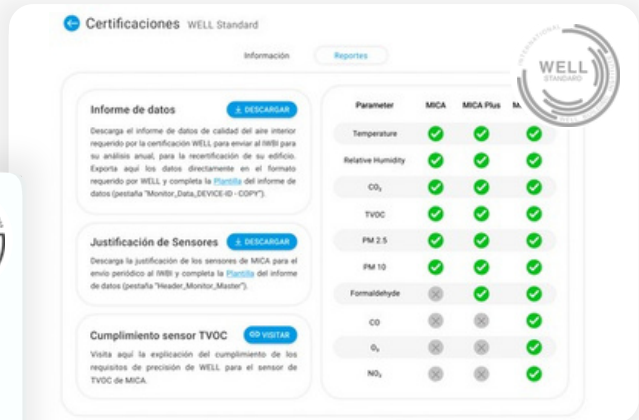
Certificaciones WELL Standard

Información Reportes

WELL STANDARD

Informe de datos

DESCARGAR

Descarga el informe de datos de calidad del aire interior requerido por la certificación WELL para enviar al IWBI para su análisis anual, para la recertificación de su edificio. Exporta aquí los datos directamente en el formato requerido por WELL y completa la Plantilla del informe de datos (pestaña "Monitor_Data_DEVICE-ID - COPY").

Justificación de Sensores

DESCARGAR

Descarga la justificación de los sensores de MICA para el envío periódico al IWBI y completa la Plantilla del informe de datos (pestaña "Header_Monitor_Master").

Cumplimiento sensor TVOC

VISITAR

Visita aquí la explicación del cumplimiento de los requisitos de precisión de WELL para el sensor de TVOC de MICA.

| Parameter | MICA | MICA Plus | M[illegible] |
|---|---|---|---|
| Temperature | ✓ | ✓ | ✓ |
| Relative Humidity | ✓ | ✓ | ✓ |
| $CO_2$ | ✓ | ✓ | ✓ |
| TVOC | ✓ | ✓ | ✓ |
| PM 2.5 | ✓ | ✓ | ✓ |
| PM 10 | ✓ | ✓ | ✓ |
| Formaldehyde | ✗ | ✓ | ✓ |
| CO | ✗ | ✗ | ✓ |
| $O_3$ | ✗ | ✗ | ✓ |
| $NO_2$ | ✗ | ✗ | ✓ |